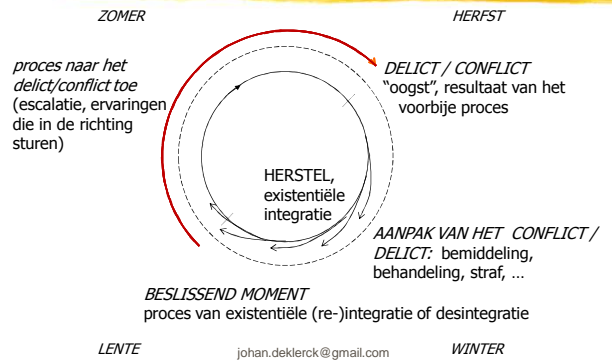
ZOMER

HERFST

proces naar het delict/conflict toe (escalatie, ervaringen die in de richting sturen)

DELICT / CONFLICT
"oogst", resultaat van het voorbije proces

HERSTEL, existentiële integratie

AANPAK VAN HET CONFLICT / DELICT: bemiddeling, behandeling, straf, …

BESLISSEND MOMENT
proces van existentiële (re-)integratie of desintegratie

LENTE

johan.deklerck@gmail.com

WINTER